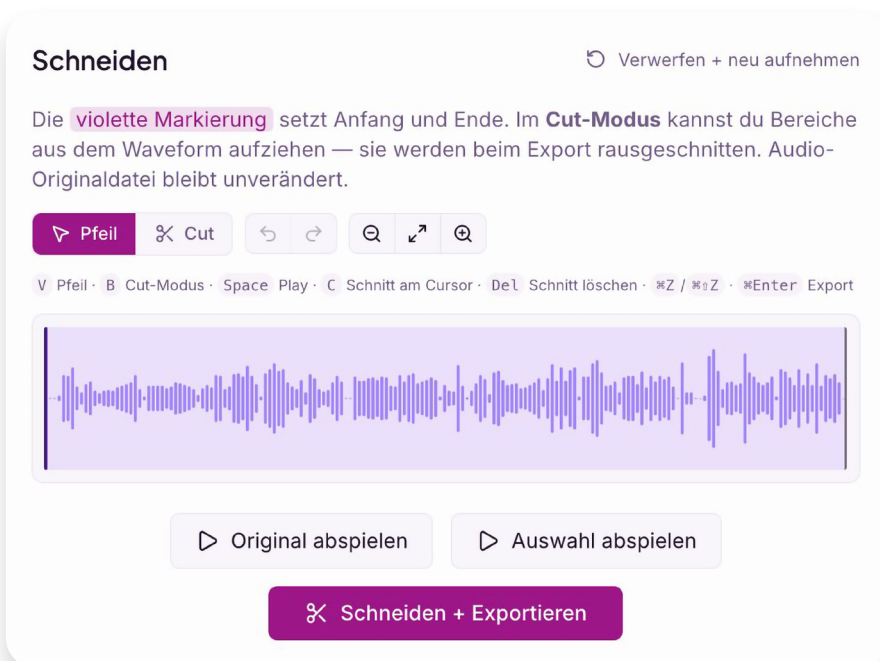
Schneiden

Verwerfen + neu aufnehmen

Die violette Markierung setzt Anfang und Ende. Im **Cut-Modus** kannst du Bereiche aus dem Waveform aufziehen — sie werden beim Export rausgeschnitten. Audio-Originaldatei bleibt unverändert.

Pfeil Cut

V Pfeil · B Cut-Modus · Space Play · C Schnitt am Cursor · Del Schnitt löschen · ⌘Z / ⌘⇧Z · ⌘Enter Export

Original abspielen

Auswahl abspielen

Schneiden + Exportieren